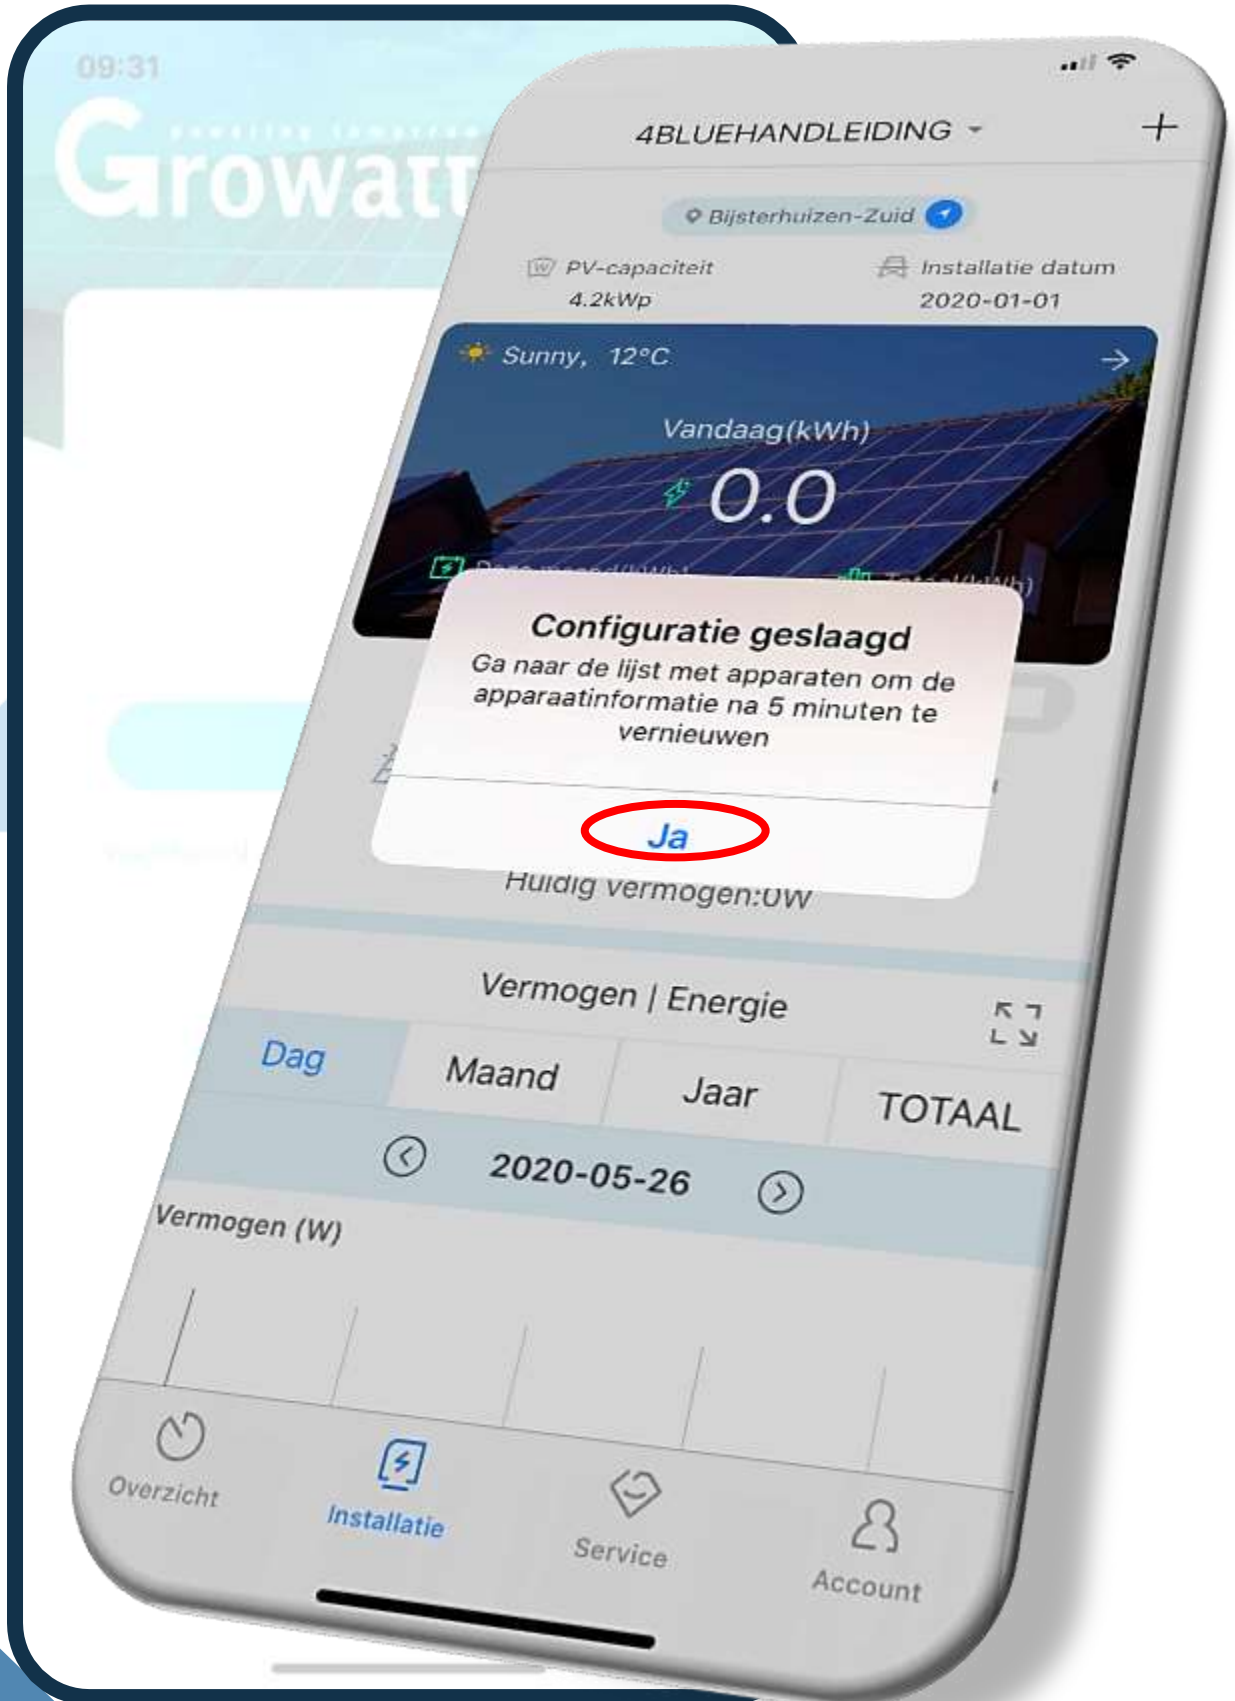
09:31

Growatt

4BLUEHANDLEIDING

+

Bijsterhuizen-Zuid

PV-capaciteit
4.2kWp

Installatie datum
2020-01-01

Sunny, 12°C

Vandaag(kWh)

0.0

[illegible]

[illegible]

Configuratie geslaagd

Ga naar de lijst met apparaten om de apparaatinformatie na 5 minuten te vernieuwen

Ja

Huidig vermogen:0W

Vermogen | Energie

Dag

Maand

Jaar

TOTAAL

2020-05-26

Vermogen (W)

Overzicht

Installatie

Service

Account